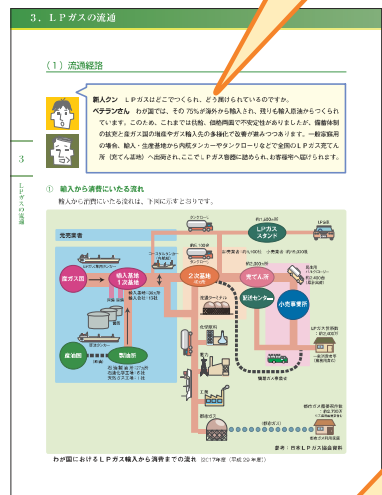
３．ＬＰガスの流通

（１）流通経路

新人クン　ＬＰガスはどこでつくられ、どう届けられているのですか。

ベテランさん　わが国では、その75%が海外から輸入され、残りも輸入原油からつくられています。このため、これまでは供給、価格両面で不安定な時がありましたが、備蓄体制の拡充と産ガス国の増産やガス輸入先の多様化で改善が進みつつあります。一般家庭用の場合、輸入・生産基地から内航タンカーやタンクローリなどで全国のＬＰガス充てん所（充てん基地）へ出荷され、ここでＬＰガス容器に詰められ、お客様宅へ届けられます。

3

ＬＰガスの流通

①　輸入から消費にいたる流れ

輸入から消費にいたる流れは、下図に示すとおりです。

完売業者
産ガス国
輸入基地
１次基地
製油所
石油化学
２次基地
（出荷基地）
充てん所
ＬＰガススタンド
配送センター
小売事業所
タンクローリー
内航タンカー

わが国におけるＬＰガス輸入から消費までの流れ（2017年度（平成29年度））

参考：日本ＬＰガス協会資料